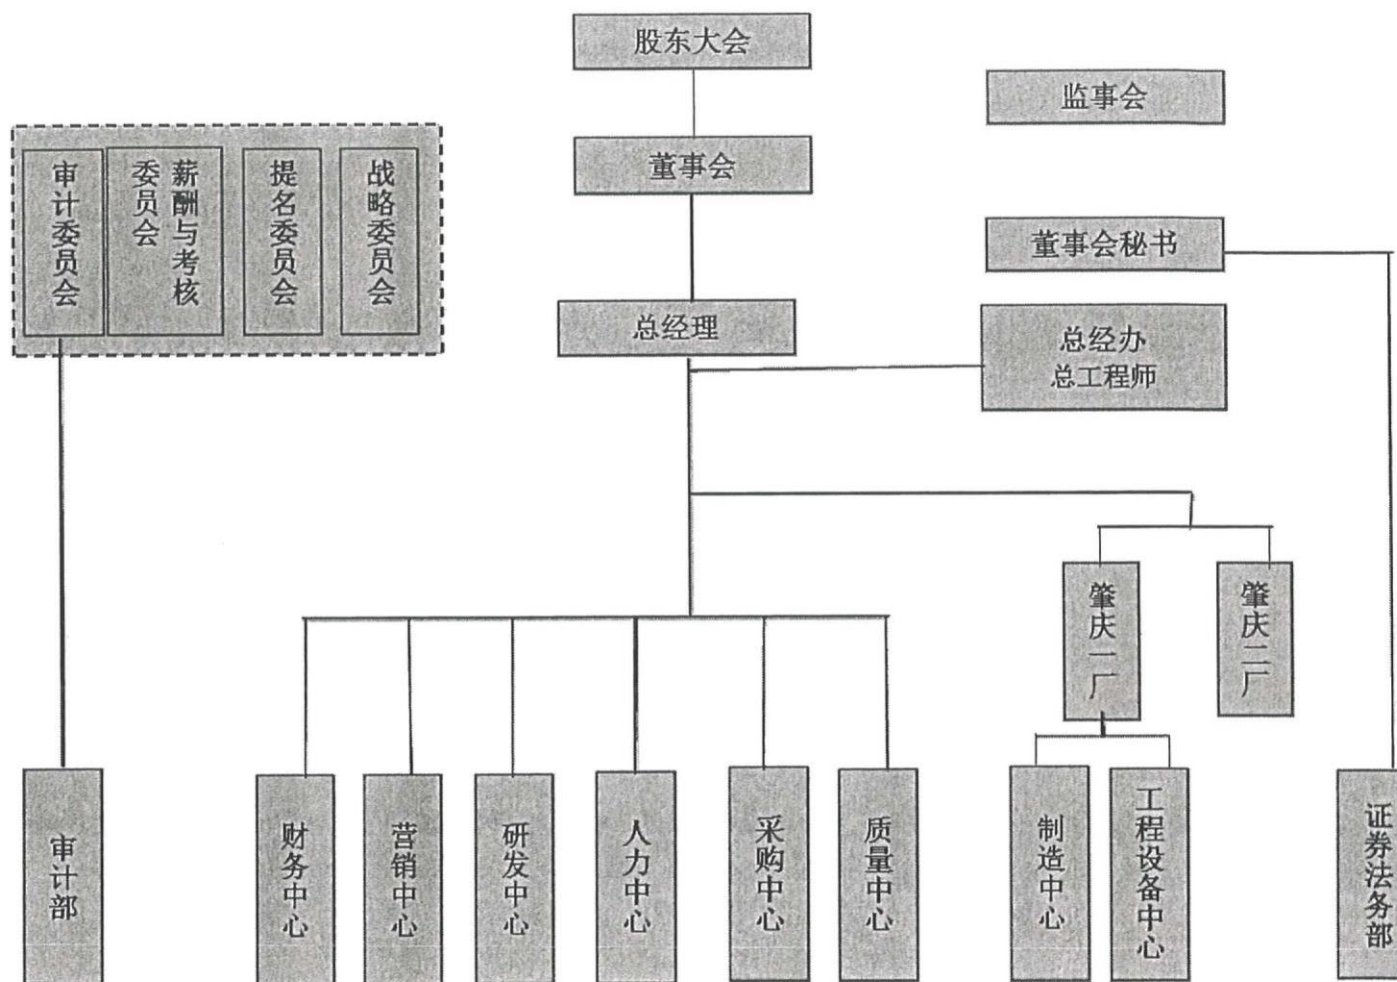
股东大会

监事会

董事会

董事会秘书

审计委员会

薪酬与考核委员会

提名委员会

战略委员会

总经理

总经办
总工程师

肇庆一厂

肇庆二厂

审计部

财务中心

营销中心

研发中心

人力中心

采购中心

质量中心

制造中心

工程设备中心

证券法务部